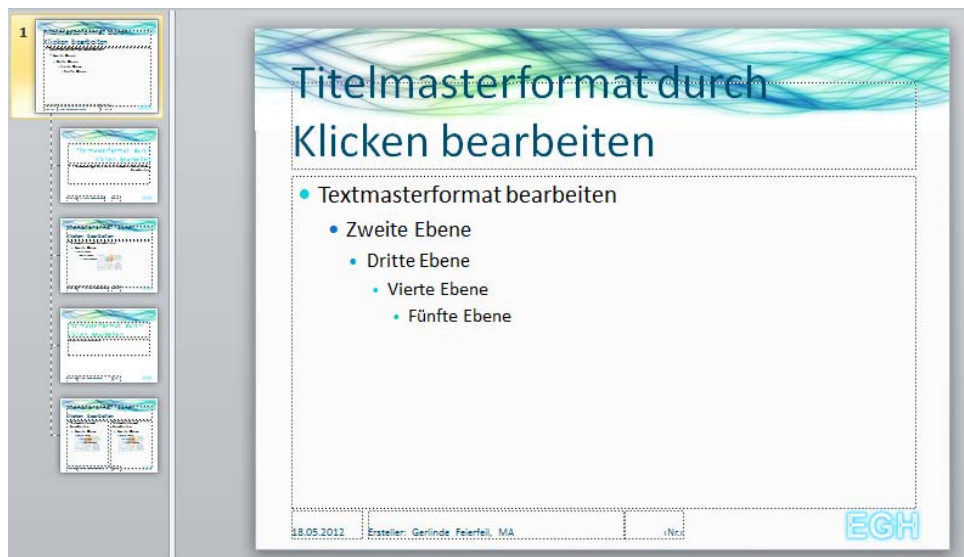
1

Titelmasterformat durch Klicken bearbeiten

- Textmasterformat bearbeiten
  - Zweite Ebene
    - Dritte Ebene
      - Vierte Ebene
        - Fünfte Ebene

18.05.2012

Ersteller: Gerlinde Feierfeil, MA

‹Nr.›

EGH